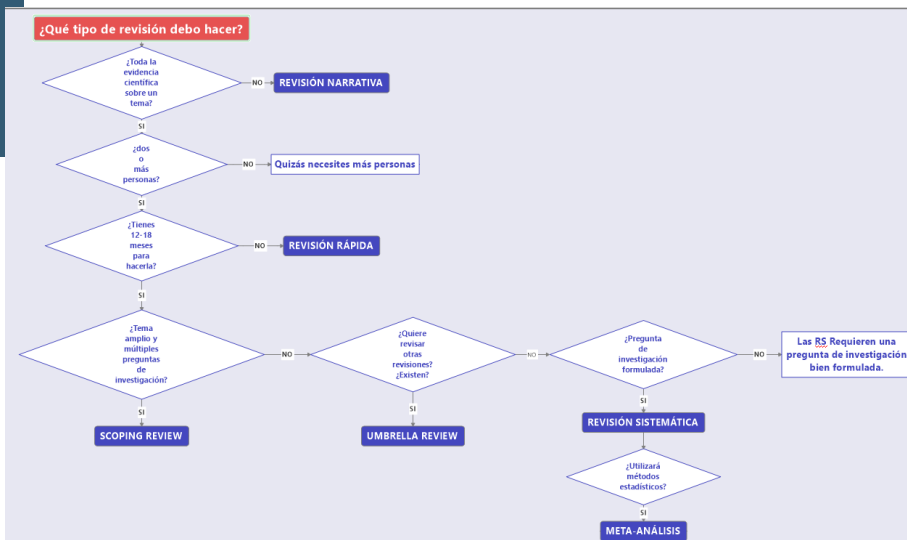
¿Qué tipo de revisión debo hacer?

¿Toda la evidencia científica sobre un tema?

NO

REVISIÓN NARRATIVA

SI

¿dos o más personas?

NO

Quizás necesites más personas

SI

¿Tienes 12-18 meses para hacerla?

NO

REVISIÓN RÁPIDA

SI

¿Tema amplio y múltiples preguntas de investigación?

NO

¿Quiere revisar otras revisiones? ¿Existen?

NO

¿Pregunta de investigación formulada?

NO

Las RS Requieren una pregunta de investigación bien formulada.

SI

SCOPING REVIEW

SI

UMBRELLA REVIEW

SI

REVISIÓN SISTEMÁTICA

¿Utilizará métodos estadísticos?

SI

META-ANÁLISIS